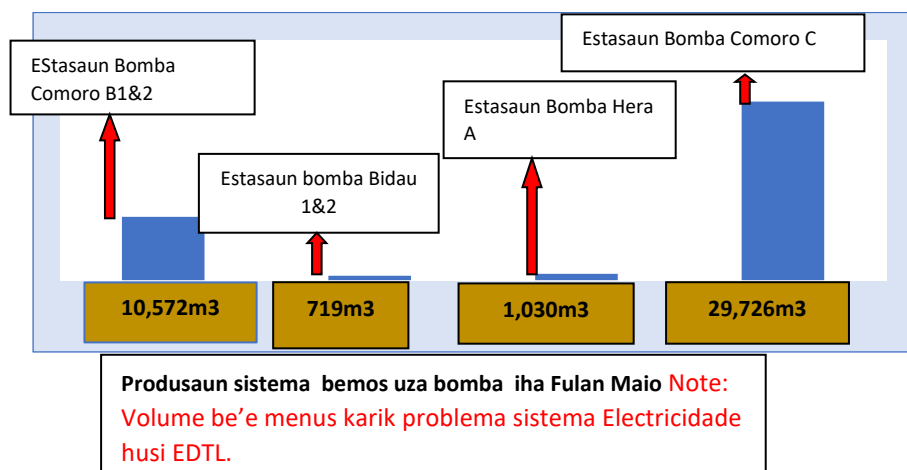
EStasaun Bomba Comoro B1&2

Estasaun bomba Bidau 1&2

Estasaun Bomba Hera A

Estasaun Bomba Comoro C

10,572m3

719m3

1,030m3

29,726m3

Produsaun sistema bemos uza bomba iha Fulan Maio Note: Volume be'e menus karik problema sistema Electricidade husi EDTL.